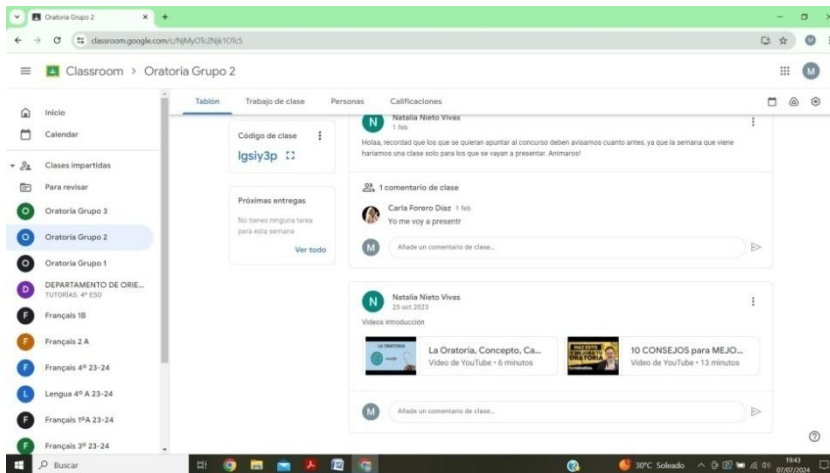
Oratoria Grupo 2

classroom.google.com/c/NjMyOTc2Njk1OTc5

Classroom > Oratoria Grupo 2

M

Inicio

Calendar

Clases impartidas

Para revisar

Oratoria Grupo 3

Oratoria Grupo 2

Oratoria Grupo 1

DEPARTAMENTO DE ORIE...
TUTORÍAS. 4º ESO

Français 1B

Français 2 A

Français 4º 23-24

Lengua 4º A 23-24

Français 1ºA 23-24

Français 3º 23-24

Tablón | Trabajo de clase | Personas | Calificaciones

Código de clase
lgsiy3p

Próximas entregas
No tienes ninguna tarea para esta semana
Ver todo

Natalia Nieto Vivas
1 feb

Holaa, recordad que los que se quieran apuntar al concurso deben avisarmos cuanto antes, ya que la semana que viene haríamos una clase solo para los que se vayan a presentar. Animaros!

1 comentario de clase

Carla Forero Díaz 1 feb
Yo me voy a presentr

Añade un comentario de clase...

Natalia Nieto Vivas
29 oct 2023

Videos introducción

La Oratoria, Concepto, Ca...
Vídeo de YouTube • 6 minutos

10 CONSEJOS para MEJO...
Vídeo de YouTube • 13 minutos

Añade un comentario de clase...

Buscar

30°C Soleado

19:43
07/07/2024